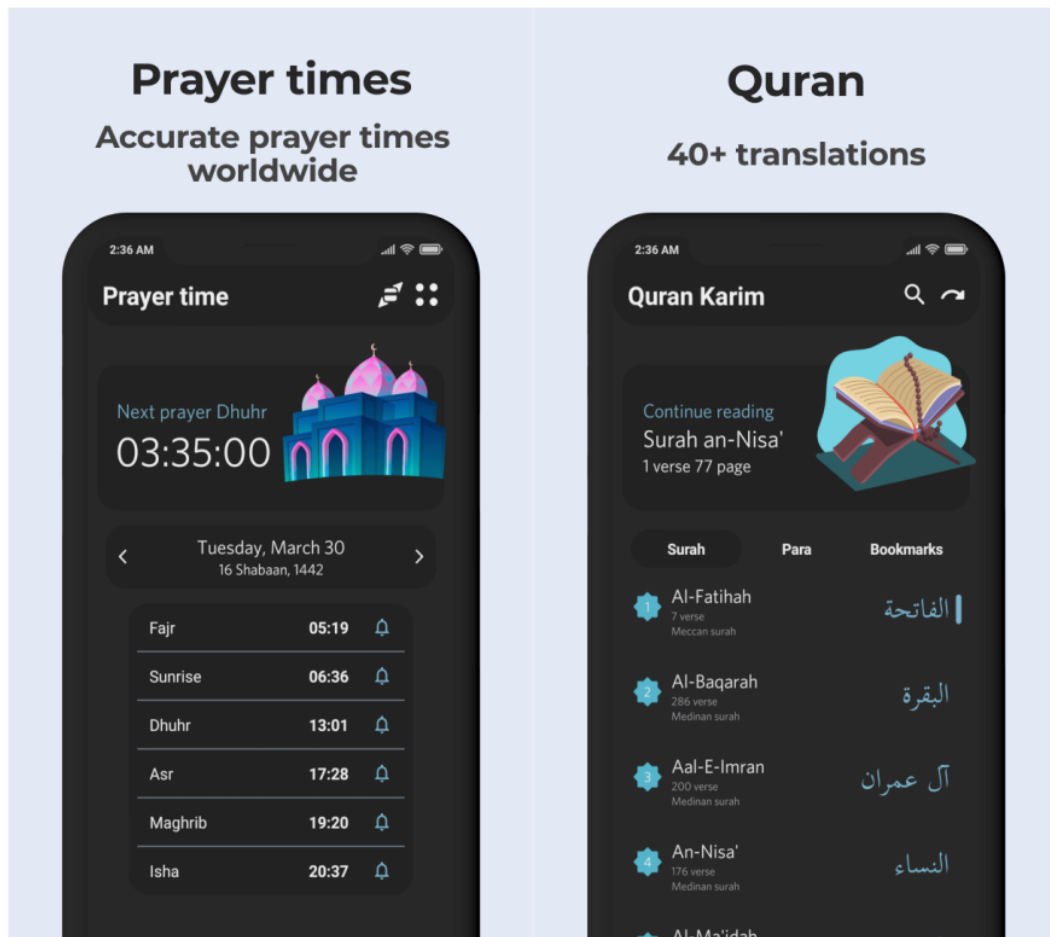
Prayer times

Accurate prayer times worldwide

2:36 AM

Prayer time

Next prayer Dhuhr
03:35:00

Tuesday, March 30
16 Shabaan, 1442

| Fajr | 05:19 |
|---|---|
| Sunrise | 06:36 |
| Dhuhr | 13:01 |
| Asr | 17:28 |
| Maghrib | 19:20 |
| Isha | 20:37 |

Quran

40+ translations

2:36 AM

Quran Karim

Continue reading
Surah an-Nisa'
1 verse 77 page

Surah Para Bookmarks

1 Al-Fatihah
7 verse
Meccan surah
الفاتحة

2 Al-Baqarah
286 verse
Medinan surah
البقرة

3 Aal-E-Imran
200 verse
Medinan surah
آل عمران

4 An-Nisa'
176 verse
Medinan surah
النساء

Al-Ma'idah